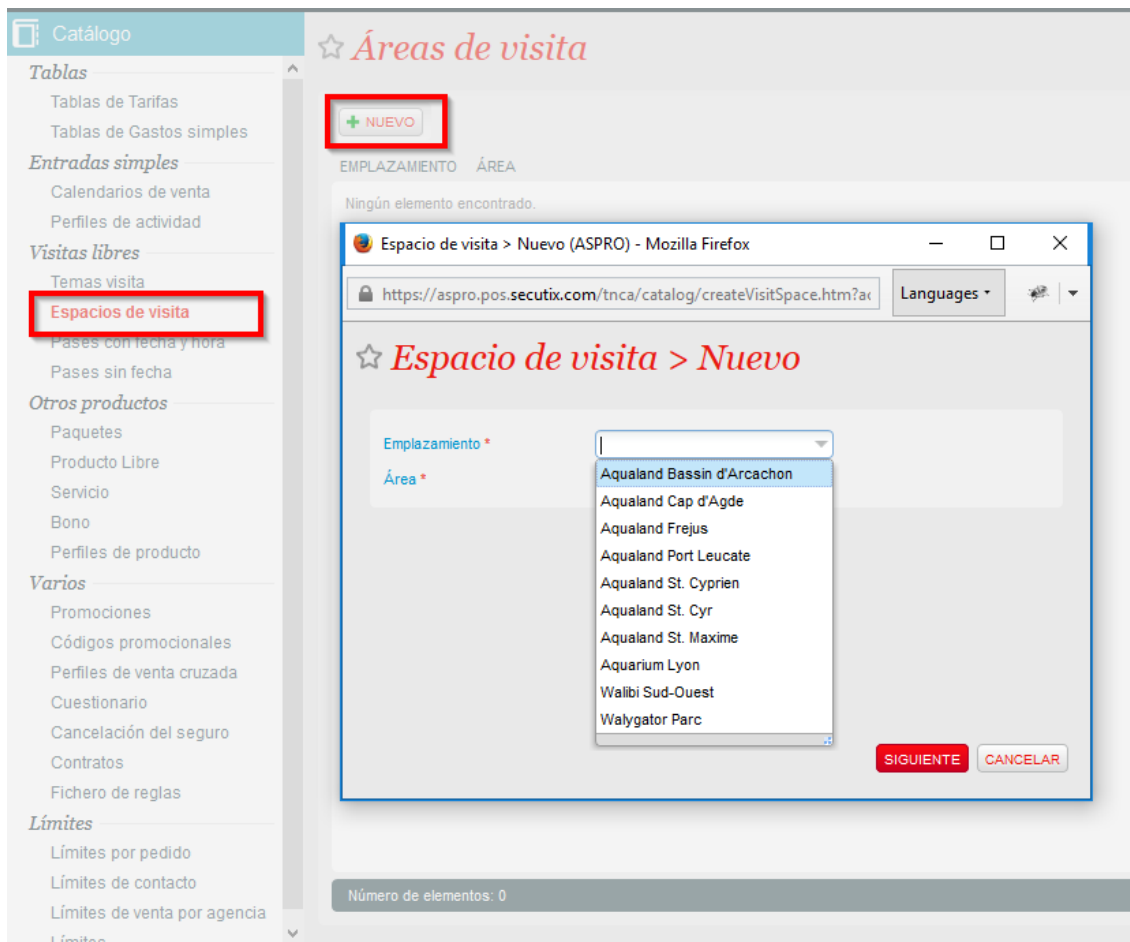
Catálogo

Tablas
Tablas de Tarifas
Tablas de Gastos simples
Entradas simples
Calendarios de venta
Perfiles de actividad
Visitas libres
Temas visita
Espacios de visita
Pases con fecha y hora
Pases sin fecha
Otros productos
Paquetes
Producto Libre
Servicio
Bono
Perfiles de producto
Varios
Promociones
Códigos promocionales
Perfiles de venta cruzada
Cuestionario
Cancelación del seguro
Contratos
Fichero de reglas
Límites
Límites por pedido
Límites de contacto
Límites de venta por agencia
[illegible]

☆ Áreas de visita

+ NUEVO

EMPLAZAMIENTO ÁREA

Ningún elemento encontrado.

Espacio de visita > Nuevo (ASPRO) - Mozilla Firefox

https://aspro.pos.secutix.com/tnca/catalog/createVisitSpace.htm?a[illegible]

Languages

☆ Espacio de visita > Nuevo

Emplazamiento *
Área *

Aqualand Bassin d'Arcachon
Aqualand Cap d'Agde
Aqualand Frejus
Aqualand Port Leucate
Aqualand St. Cyprien
Aqualand St. Cyr
Aqualand St. Maxime
Aquarium Lyon
Walibi Sud-Ouest
Walygator Parc

SIGUIENTE CANCELAR

Número de elementos: 0